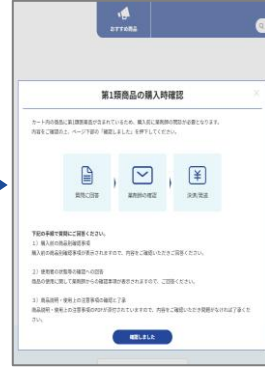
おすすめ商品

第1類商品の購入時確認

カート内の商品に第1類医薬品が含まれているため、購入前に薬剤師の確認が必要となります。内容をご確認の上、ページ下部の「確認しました」を押してください。

質問に回答

薬剤師の確認

決済/発送

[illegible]

1）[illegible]

2）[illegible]

3）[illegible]

確認しました